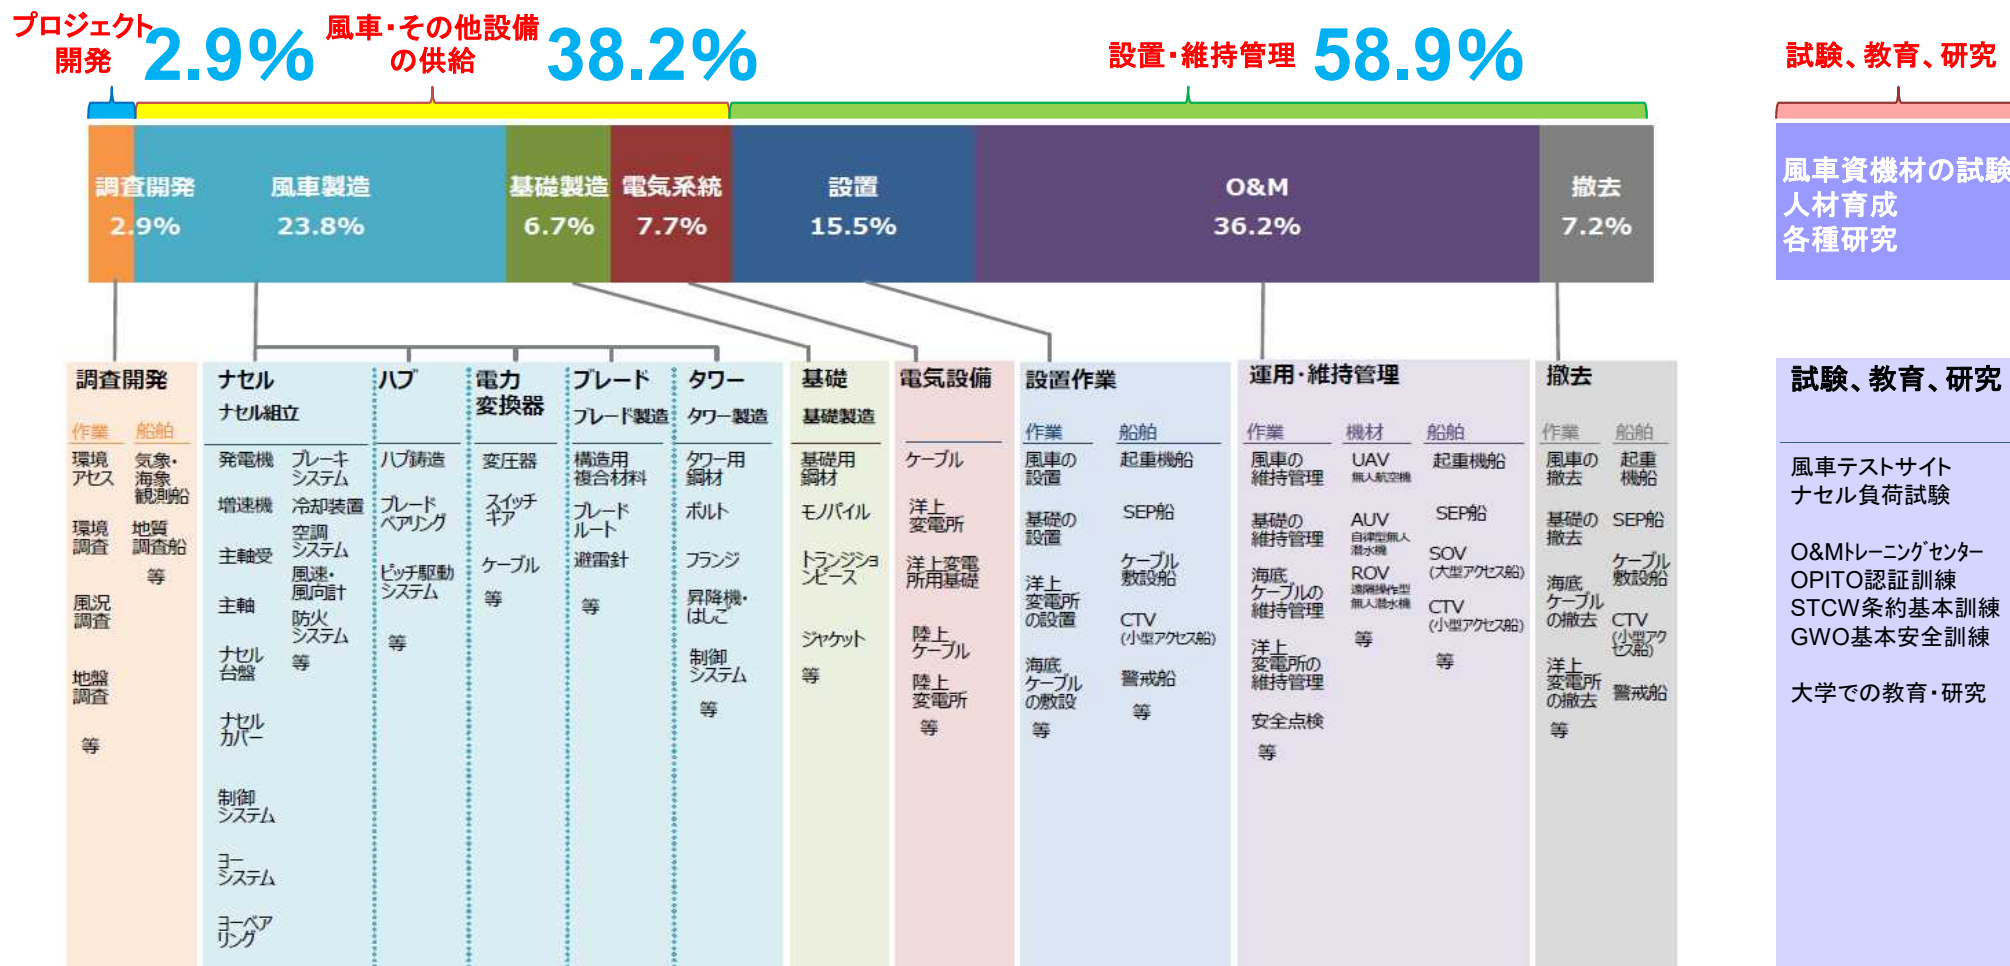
プロジェクト開発 2.9%
風車・その他設備の供給 38.2%
設置・維持管理 58.9%
試験、教育、研究

| 調査開発 2.9% | 風車製造 23.8% | 基礎製造 6.7% | 電気系統 7.7% | 設置 15.5% | O&M 36.2% | 撤去 7.2% |
|---|---|---|---|---|---|---|

風車資機材の試験
人材育成
各種研究

調査開発
作業 船舶
環境アセス 気象・海象観測船
環境調査 地質調査船
風況調査 等
地盤調査
等

ナセル
ナセル組立
発電機 ブレーキシステム
増速機 冷却装置
主軸受 空調システム
主軸 風速・風向計
ナセル台盤 防火システム
ナセルカバー 等
制御システム
ヨーシステム
ヨーベアリング

ハブ
ハブ鋳造
ブレードベアリング
ピッチ駆動システム
等

電力変換器
変圧器
スイッチギア
ケーブル
等

ブレード
ブレード製造
構造用複合材料
ブレードルート
避雷針
等

タワー
タワー製造
タワー用鋼材
ボルト
フランジ
昇降機・はしご
制御システム
等

基礎
基礎製造
基礎用鋼材
モノパイル
トランジションピース
ジャケット
等

電気設備
ケーブル
洋上変電所
洋上変電所用基礎
陸上ケーブル
陸上変電所
等

設置作業
作業 船舶
風車の設置 起重機船
基礎の設置 SEP船
洋上変電所の設置 ケーブル敷設船
海底ケーブルの敷設 CTV (小型アクセス船)
等 警戒船
等

運用・維持管理
作業 機材 船舶
風車の維持管理 UAV 無人航空機 起重機船
基礎の維持管理 AUV 自律型無人潜水機 SEP船
海底ケーブルの維持管理 ROV 遠隔操作型無人潜水機 SOV (大型アクセス船)
洋上変電所の維持管理 等 CTV (小型アクセス船)
安全点検 等
等

撤去
作業 船舶
風車の撤去 起重機船
基礎の撤去 SEP船
海底ケーブルの撤去 ケーブル敷設船
洋上変電所の撤去 CTV (小型アクセス船)
等 警戒船

試験、教育、研究
風車テストサイト
ナセル負荷試験

O&Mトレーニングセンター
OPITO認証訓練
STCW条約基本訓練
GWO基本安全訓練

大学での教育・研究